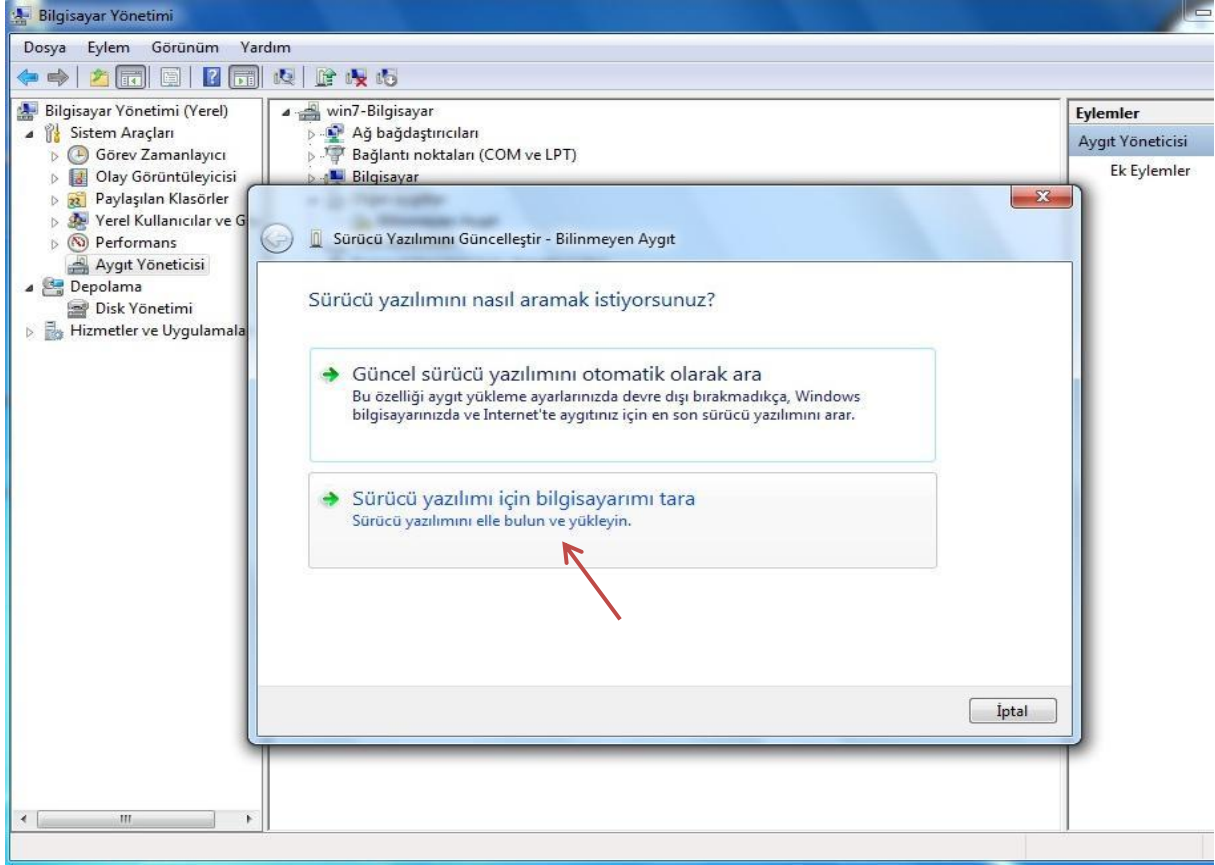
Bilgisayar Yönetimi

Dosya Eylem Görünüm Yardım

Bilgisayar Yönetimi (Yerel)
Sistem Araçları
Görev Zamanlayıcı
Olay Görüntüleyicisi
Paylaşılan Klasörler
Yerel Kullanıcılar ve G
Performans
Aygıt Yöneticisi
Depolama
Disk Yönetimi
Hizmetler ve Uygulamala

win7-Bilgisayar
Ağ bağdaştırıcıları
Bağlantı noktaları (COM ve LPT)
Bilgisayar

Eylemler
Aygıt Yöneticisi
Ek Eylemler

Sürücü Yazılımını Güncelleştir - Bilinmeyen Aygıt

Sürücü yazılımını nasıl aramak istiyorsunuz?

Güncel sürücü yazılımını otomatik olarak ara
Bu özelliği aygıt yükleme ayarlarınızda devre dışı bırakmadıkça, Windows bilgisayarınızda ve Internet'te aygıtınız için en son sürücü yazılımını arar.

Sürücü yazılımı için bilgisayarımı tara
Sürücü yazılımını elle bulun ve yükleyin.

İptal